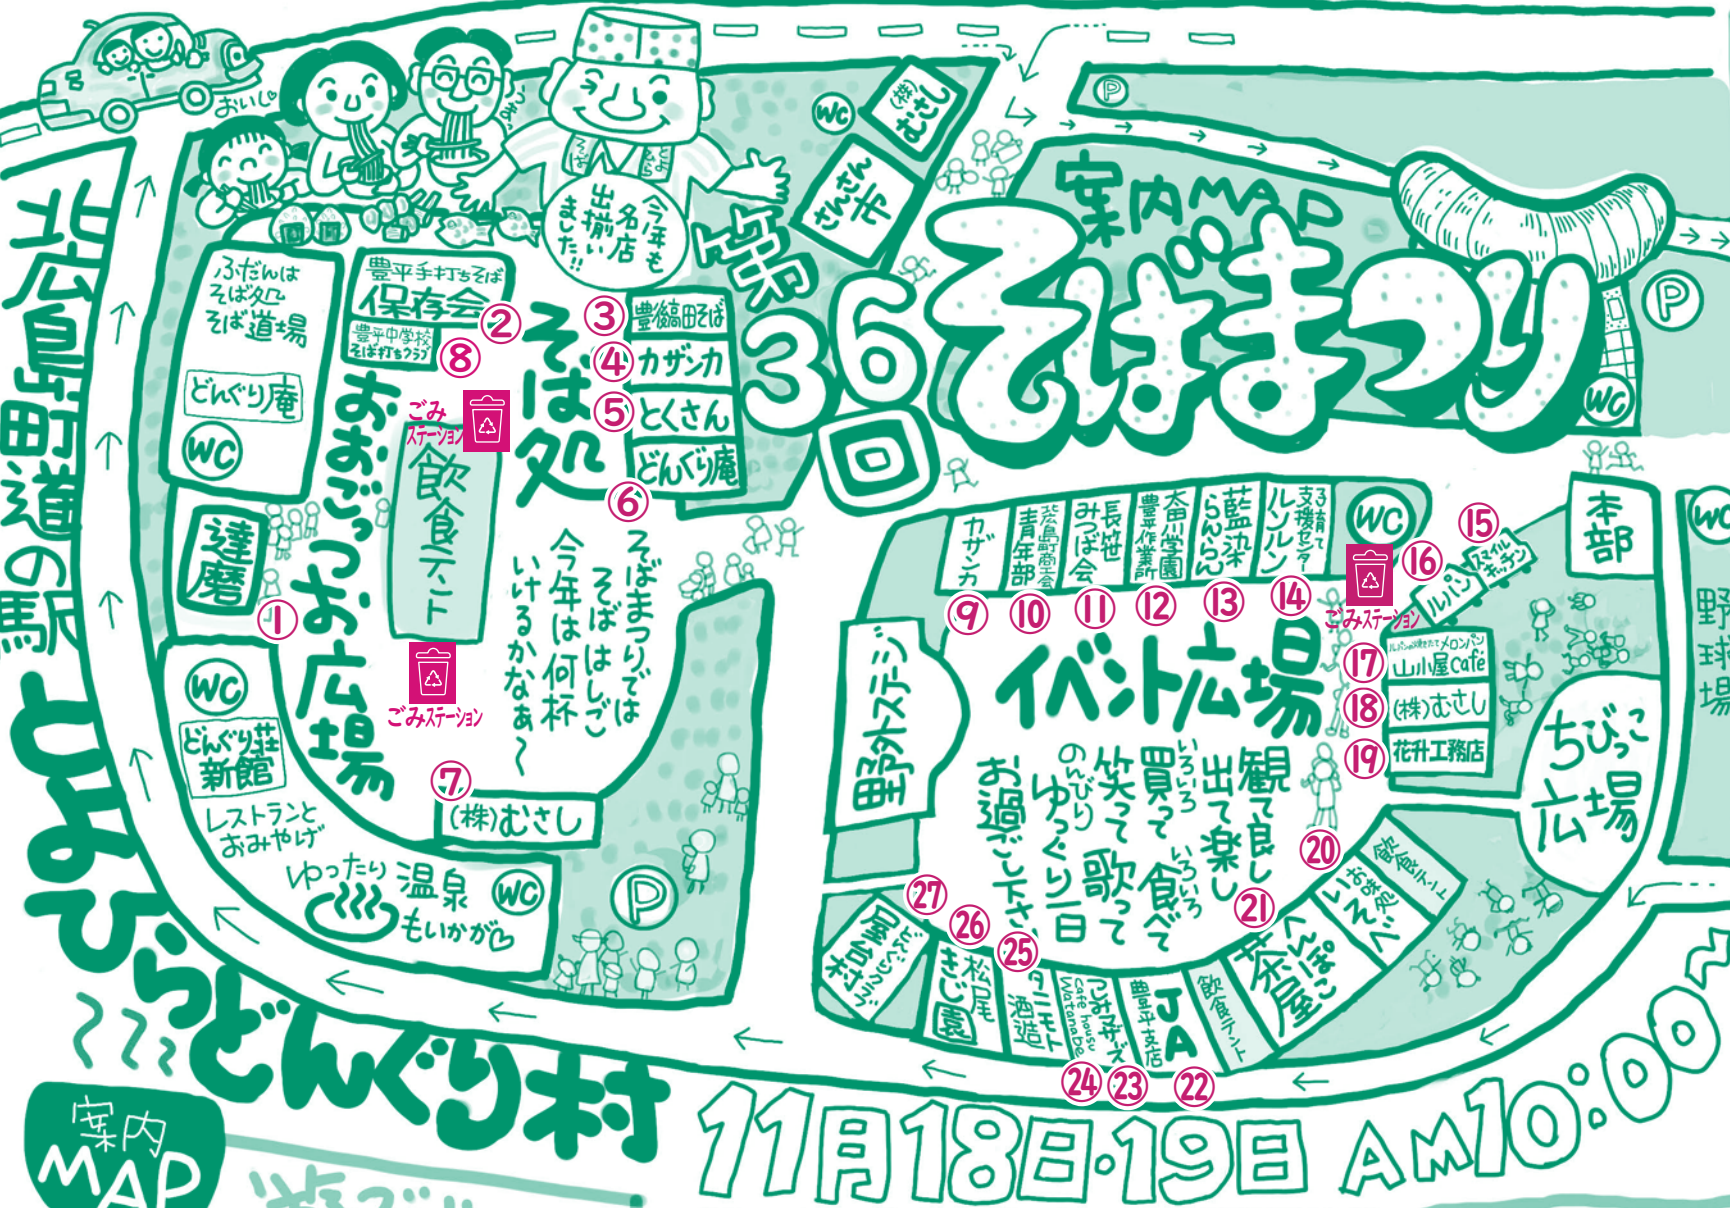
おいしい
うまい
今年も名店が出揃いました!!
そば打ち
第36回
案内MAP
そばまつり
しゃちほこ
えちぜんや
P
P
WC
WC
WC
WC
WC
WC
WC
ふだんは そば処 そば道場
豊平手打ちそば 保存会 ②
豊平中学校 そば打ちクラブ ⑧
③ 豊後高田そば
④ カザンカ
⑤ とくさん
どんぐり庵
そば処
⑥
どんぐり庵
ごみステーション
飲食テント
おおごっつお広場
達磨
①
ごみステーション
そばまつりでは そばはしご 今年は何杯 いけるかなぁ〜
どんぐり荘 新館
レストランと おみやげ
⑦ (株)むさし
ゆったり 温泉 もいかが
P
芸北島町道の駅
とよひらどんぐり村
案内MAP
カザンカ ⑨
芸北島町商工会青年部 ⑩
みつば会 長笹 ⑪
豊平作業所 ⑫
本川学園 ⑬
藍染らんらん ⑭
ルンルン 支援センター 3青で
ごみステーション
⑮ スマイルキッチン
⑯ ルパン
本部
野球場
野外ステージ
イベント広場
⑰ ルパンの焼きたてメロンパン 山小屋cafe
⑱ (株)むさし
⑲ 花升工務店
ちびっこ広場
観て良し 出て楽し いろいろ 買って いろいろ 食べて 笑って 歌って のんびり ゆっくり1日 お過ごし下さい
⑳
飲食テント
いなか みそ べえ
㉑
へんぽこ 茶屋
飲食テント
JA 豊平支店 ㉒
つみ茶ーズ ㉓
Cafe house Watanabe ㉔
タニモト酒造 ㉕
松尾 きじ園 ㉖
どんぐりクラブ 屋台村 ㉗
11月18日・19日 AM10:00〜